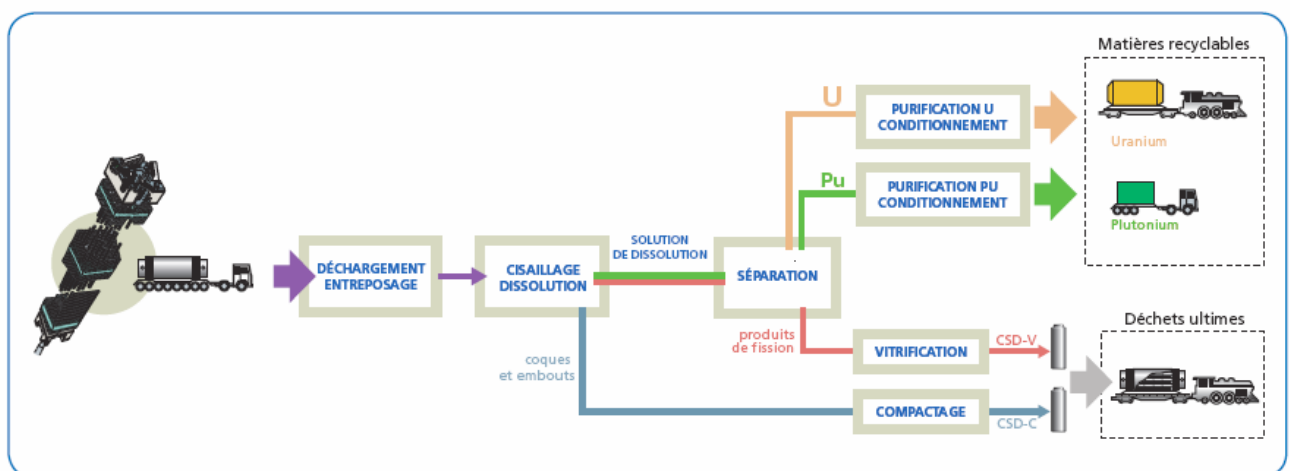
Matières recyclables

U

PURIFICATION U CONDITIONNEMENT

Uranium

Pu

PURIFICATION PU CONDITIONNEMENT

Plutonium

DÉCHARGEMENT ENTREPOSAGE

CISAILLAGE DISSOLUTION

SOLUTION DE DISSOLUTION

SÉPARATION

produits de fission

VITRIFICATION

CSD-V

Déchets ultimes

coques et embouts

COMPACTAGE

CSD-C